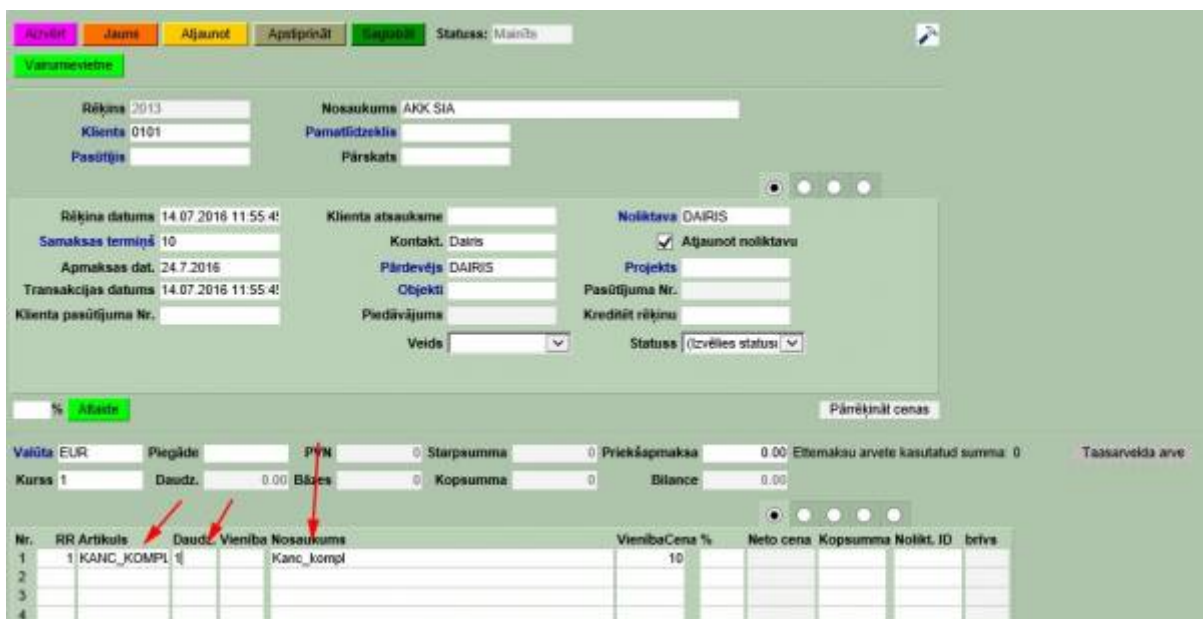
Aizvērt Jauns Atjaunot Apstiprināt Saglabāt Statuss: Mainīts

Vairumevietne

Rēķins 2013
Klients 0101
Pasūtījis
Nosaukums AKK SIA
Pamatlīdzeklis
Pārskats

Rēķina datums 14.07.2016 11:55:4!
Samaksas termiņš 10
Apmaksas dat. 24.7.2016
Transakcijas datums 14.07.2016 11:55:4!
Klienta pasūtījuma Nr.
Klienta atsauksme
Kontakt. Dairis
Pārdevējs DAIRIS
Objekti
Piedāvājums
Veids
Noliktava DAIRIS
Atjaunot noliktavu
Projekts
Pasūtījuma Nr.
Kreditēt rēķinu
Statuss (Izvēlies statusu

% Atlaide
Pārrēķināt cenas

Valūta EUR
Kurss 1
Piegāde
Daudz. 0.00
PVN 0
Bāzes 0
Starpsumma 0
Kopsumma 0
Priekšapmaksa 0.00
Bilance 0.00
Ettemaksu arvete kasutatud summa 0
Tasaarvelda arve

| Nr. | RR | Artikuls | Daudz. | Vienība | Nosaukums | VienībaCena | % | Neto cena | Kopsumma | Nolikt. ID | brīvs |
|---|---|---|---|---|---|---|---|---|---|---|---|
| 1 | 1 | KANC_KOMPL | 1 | | Kanc_kompl | 10 | | | | | |
| 2 | | | | | | | | | | | |
| 3 | | | | | | | | | | | |
| 4 | | | | | | | | | | | |